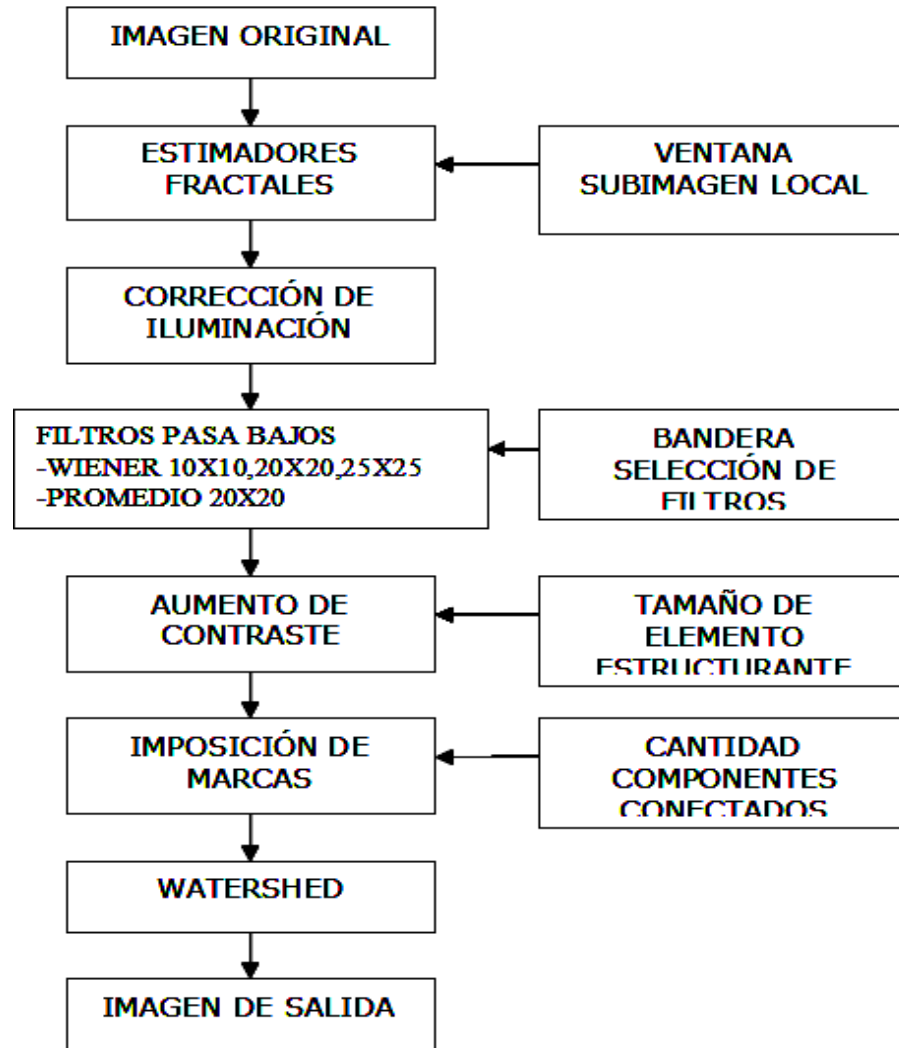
IMAGEN ORIGINAL

ESTIMADORES FRACTALES

VENTANA SUBIMAGEN LOCAL

CORRECCIÓN DE ILUMINACIÓN

FILTROS PASA BAJOS
-WIENER 10X10,20X20,25X25
-PROMEDIO 20X20

BANDERA SELECCIÓN DE FILTROS

AUMENTO DE CONTRASTE

TAMAÑO DE ELEMENTO ESTRUCTURANTE

IMPOSICIÓN DE MARCAS

CANTIDAD COMPONENTES CONECTADOS

WATERSHED

IMAGEN DE SALIDA